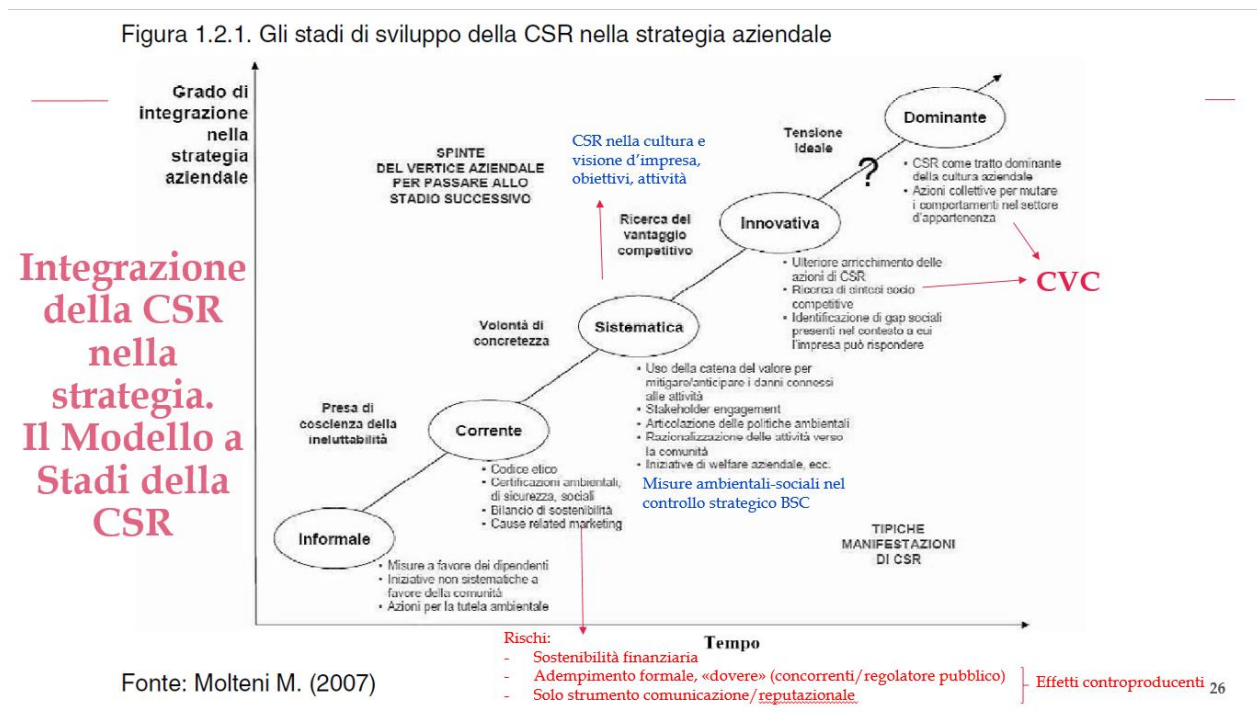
Figura 1.2.1. Gli stadi di sviluppo della CSR nella strategia aziendale

Integrazione della CSR nella strategia. Il Modello a Stadi della CSR

Grado di integrazione nella strategia aziendale

SPINTE DEL VERTICE AZIENDALE PER PASSARE ALLO STADIO SUCCESSIVO

CSR nella cultura e visione d'impresa, obiettivi, attività

Tensione ideale

?

Dominante

• CSR come tratto dominante della cultura aziendale
• Azioni collettive per mutare i comportamenti nel settore d'appartenenza

Ricerca del vantaggio competitivo

Innovativa

• Ulteriore arricchimento delle azioni di CSR
• Ricerca di sintesi socio competitive
• Identificazione di gap sociali presenti nel contesto a cui l'impresa può rispondere

CVC

Volontà di concretezza

Sistematica

• Uso della catena del valore per mitigare/anticipare i danni connessi alle attività
• Stakeholder engagement
• Articolazione delle politiche ambientali
• Razionalizzazione delle attività verso la comunità
• Iniziative di welfare aziendale, ecc.

Misure ambientali-sociali nel controllo strategico BSC

Presa di coscienza della ineluttabilità

Corrente

• Codice etico
• Certificazioni ambientali, di sicurezza, sociali
• Bilancio di sostenibilità
• Cause related marketing

Informale

• Misure a favore dei dipendenti
• Iniziative non sistematiche a favore della comunità
• Azioni per la tutela ambientale

TIPICHE MANIFESTAZIONI DI CSR

Tempo

Rischi:
- Sostenibilità finanziaria
- Adempimento formale, «dovere» (concorrenti/regolatore pubblico)
- Solo strumento comunicazione/reputazionale

Effetti controproducenti

Fonte: Molteni M. (2007)

26